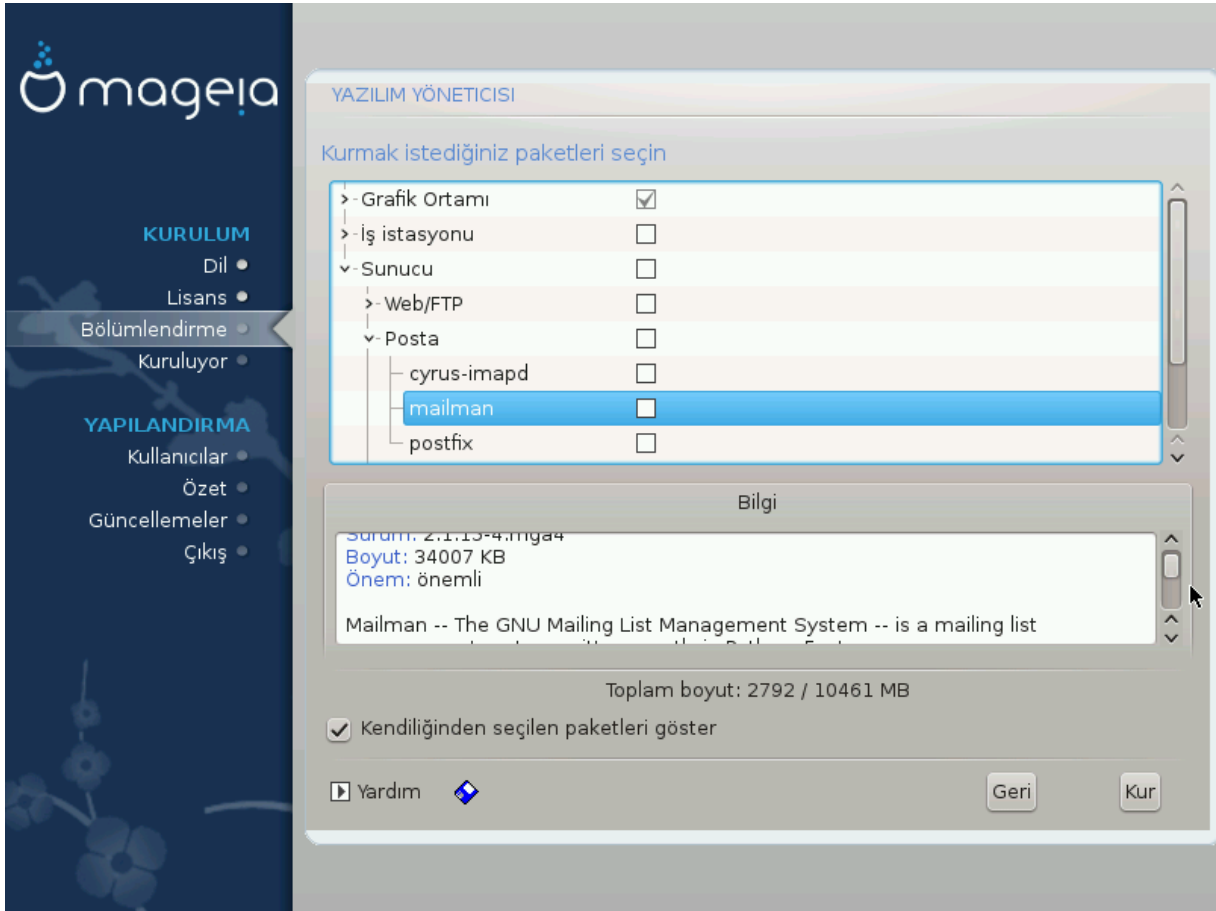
mageia

KURULUM
Dil
Lisans
Bölümlendirme
Kuruluyor

YAPILANDIRMA
Kullanıcılar
Özet
Güncellemeler
Çıkış

YAZILIM YÖNETICISI

Kurmak istediğiniz paketleri seçin

Grafik Ortamı
İş istasyonu
Sunucu
Web/FTP
Posta
cyrus-imapd
mailman
postfix

Bilgi

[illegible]: 2.1.15-4.mga4
Boyut: 34007 KB
Önem: önemli

Mailman -- The GNU Mailing List Management System -- is a mailing list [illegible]

Toplam boyut: 2792 / 10461 MB

Kendiliğinden seçilen paketleri göster

Yardım

Geri
Kur